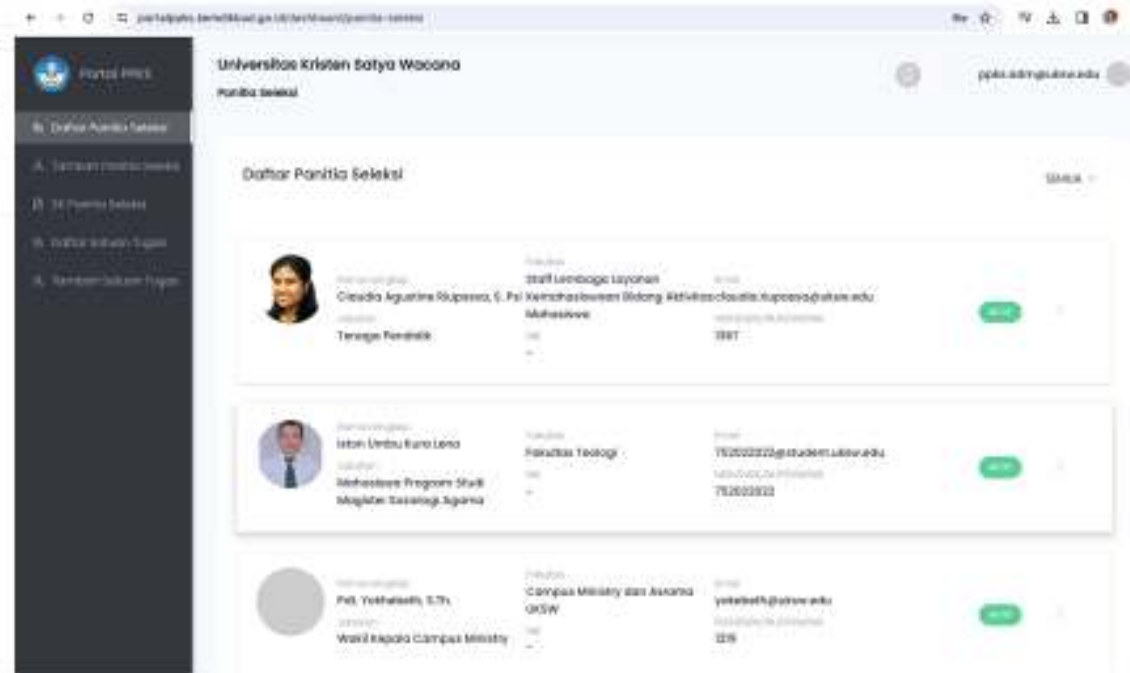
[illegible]

Portal PPKS

Daftar Panitia Seleksi

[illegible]

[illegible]

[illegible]

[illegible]

Universitas Kristen Satya Wacana

Panitia Seleksi

ppks.admin@uksw.edu

Daftar Panitia Seleksi

Semua

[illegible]
Claudia Agustine Riupassa, S. Psi
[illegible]
Tenaga Pendidik
Fakultas
Staff Lembaga Layanan Kemahasiswaan Bidang Aktivitas Mahasiswa
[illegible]
-
Email
claudia.riupassa@uksw.edu
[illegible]
3987
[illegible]

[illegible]
Iston Umbu Kuru Lena
Jabatan
Mahasiswa Program Studi Magister Sosiologi Agama
Fakultas
Fakultas Teologi
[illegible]
-
Email
752022023@student.uksw.edu
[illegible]
752022023
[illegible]

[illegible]
Pdt. Yokhebeth, S.Th.
Jabatan
Wakil Kepala Campus Ministry
Fakultas
Campus Ministry dan Asrama UKSW
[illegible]
-
Email
yokebeth@uksw.edu
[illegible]
3219
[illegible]